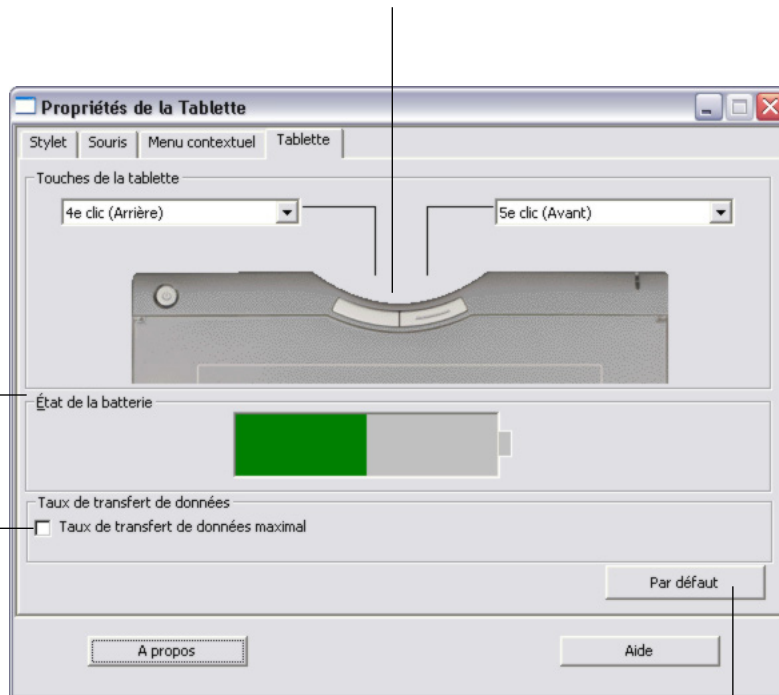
Propriétés de la Tablette

Stylet | Souris | Menu contextuel | Tablette

Touches de la tablette

4e clic (Arrière)

5e clic (Avant)

État de la batterie

Taux de transfert de données

Taux de transfert de données maximal

Par défaut

A propos

Aide